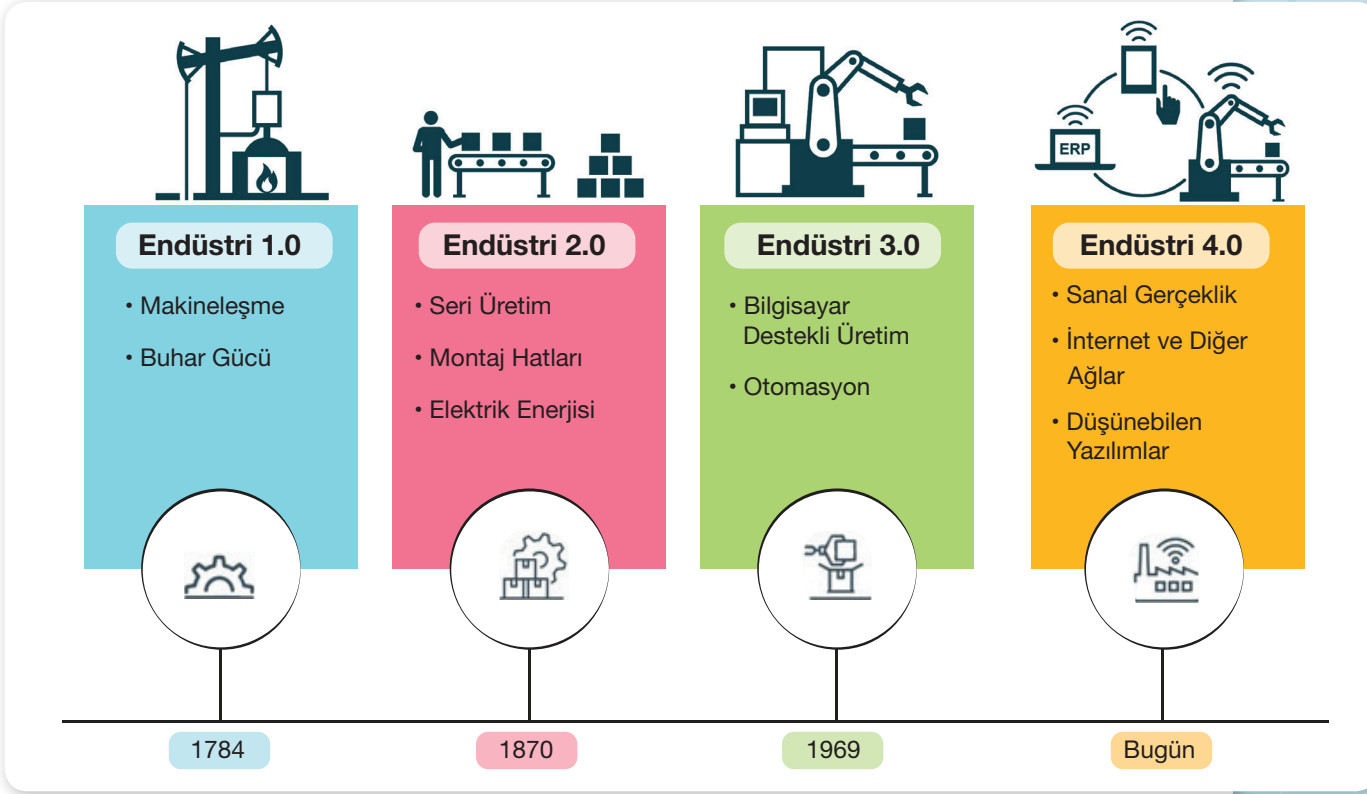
ERP

Endüstri 1.0

• Makineleşme

• Buhar Gücü

Endüstri 2.0

• Seri Üretim

• Montaj Hatları

• Elektrik Enerjisi

Endüstri 3.0

• Bilgisayar Destekli Üretim

• Otomasyon

Endüstri 4.0

• Sanal Gerçeklik

• İnternet ve Diğer Ağlar

• Düşünebilen Yazılımlar

1784

1870

1969

Bugün